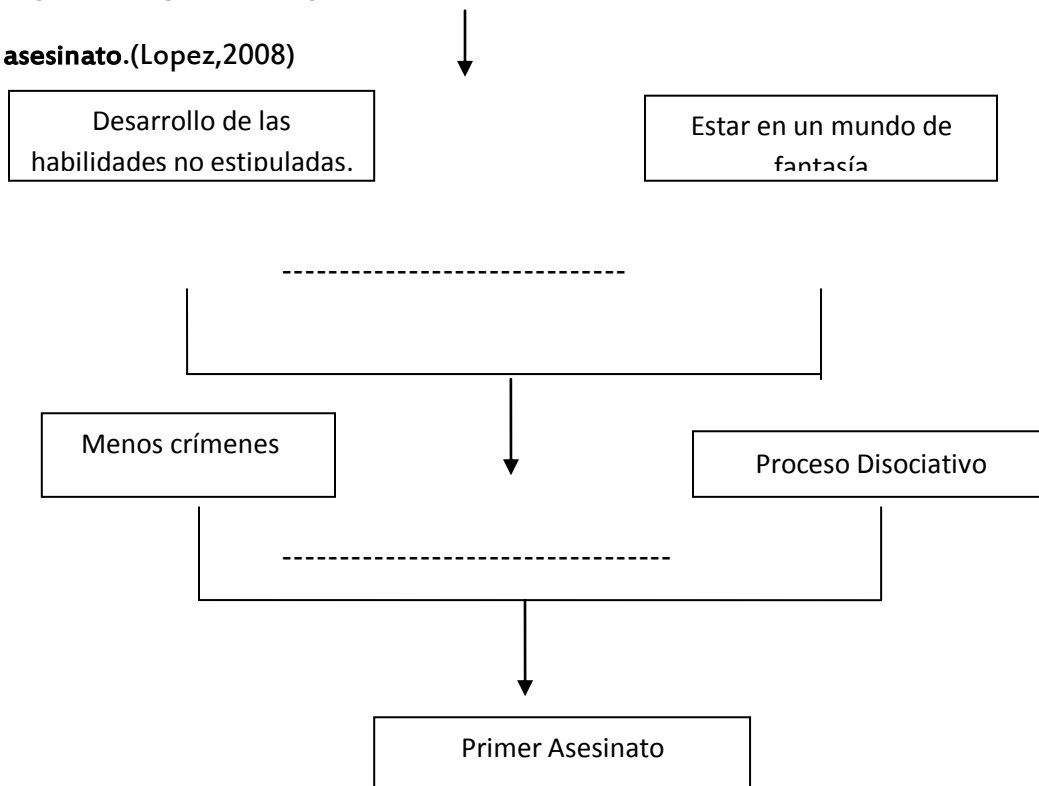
asesinato.(Lopez,2008)

Desarrollo de las habilidades no estipuladas.

Estar en un mundo de fantasía

-----------------------------

Menos crímenes

Proceso Disociativo

---------------------------------

Primer Asesinato